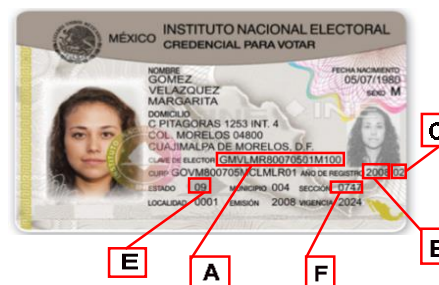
MÉXICO INSTITUTO NACIONAL ELECTORAL
CREDENCIAL PARA VOTAR

NOMBRE
GOMEZ
VELAZQUEZ
MARGARITA

FECHA NACIMIENTO
05/07/1980
SEXO M

DOMICILIO
C PITAGORAS 1253 INT. 4
COL. MORELOS 04800
CUAJIMALPA DE MORELOS, D.F.

CLAVE DE ELECTOR GMVLMR80070501M100
CURP GOVM800705MCLMLR01 AÑO DE REGISTRO 2008 02
ESTADO 09 MUNICIPIO 004 SECCIÓN 0747
LOCALIDAD 0001 EMISIÓN 2008 VIGENCIA 2024

C
B
E
A
F